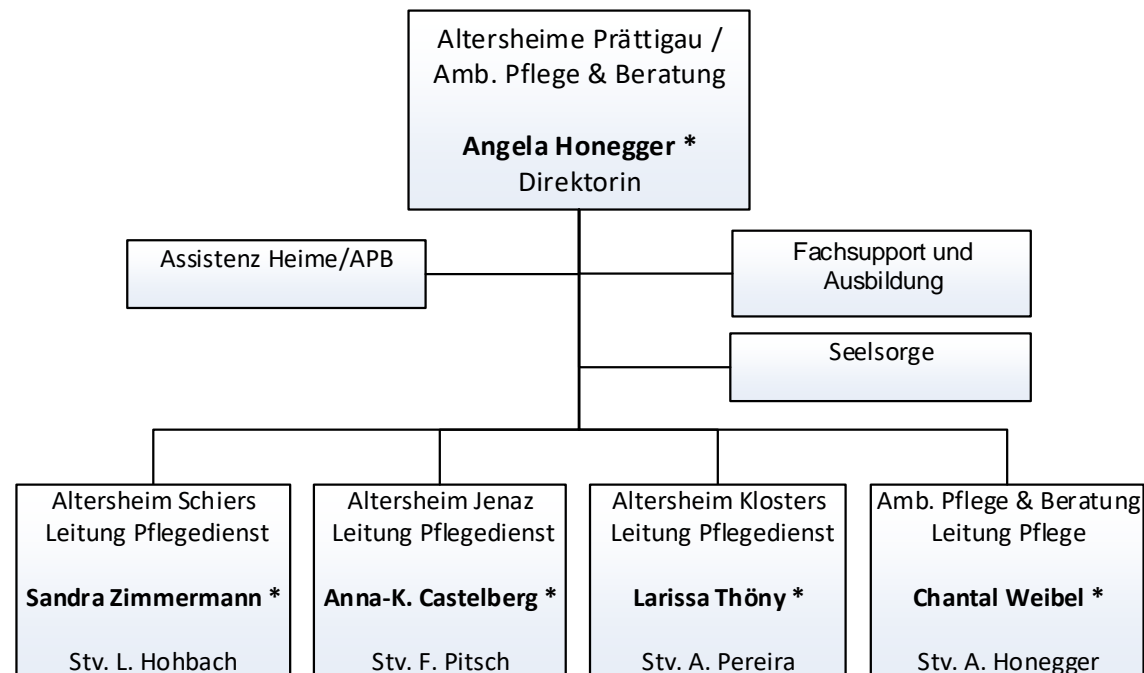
Altersheime Prättigau / Amb. Pflege & Beratung

**Angela Honegger ***
Direktorin

Assistenz Heime/APB

Fachsupport und Ausbildung

Seelsorge

Altersheim Schiers
Leitung Pflegedienst

**Sandra Zimmermann ***

Stv. L. Hohbach

Altersheim Jenaz
Leitung Pflegedienst

**Anna-K. Castelberg ***

Stv. F. Pitsch

Altersheim Klosters
Leitung Pflegedienst

**Larissa Thöny ***

Stv. A. Pereira

Amb. Pflege & Beratung
Leitung Pflege

**Chantal Weibel ***

Stv. A. Honegger